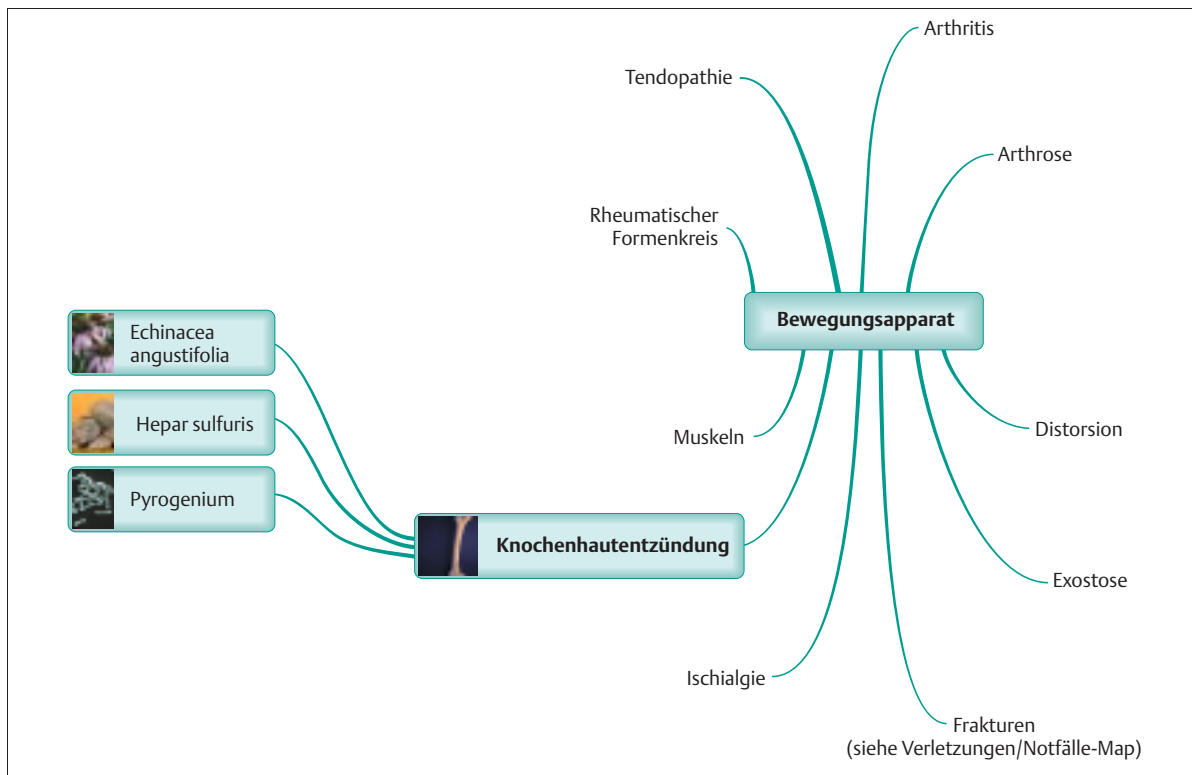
Arthritis

Tendopathie

Arthrose

Rheumatischer Formenkreis

Bewegungsapparat

Echinacea angustifolia

Hepar sulfuris

Muskeln

Distorsion

Pyrogenium

Knochenhautentzündung

Exostose

Ischialgie

Frakturen (siehe Verletzungen/Notfälle-Map)